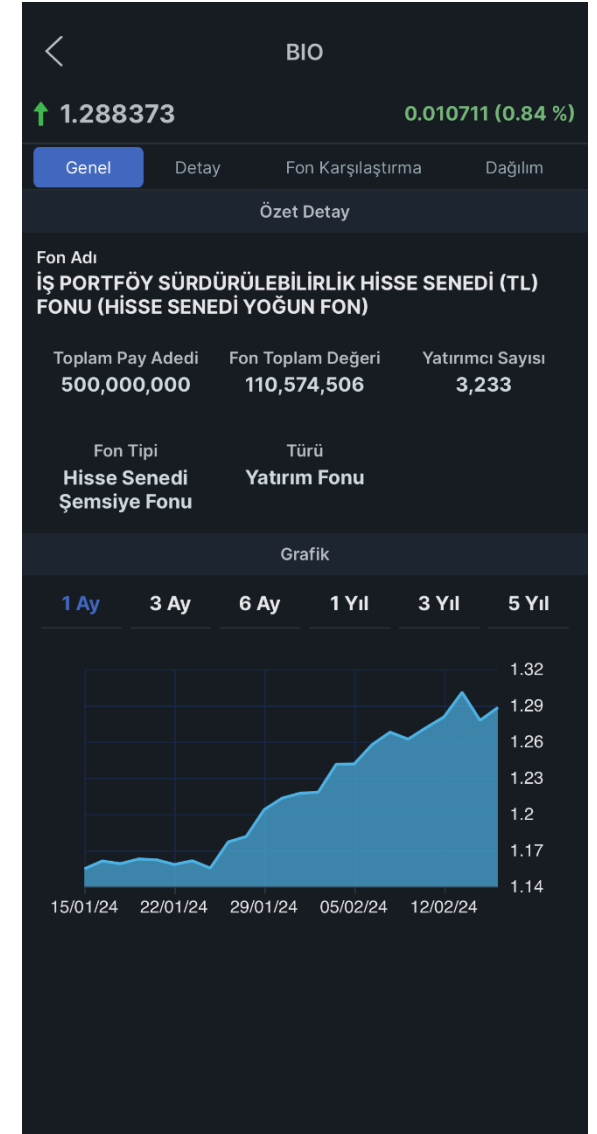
BIO

1.288373 0.010711 (0.84 %)

Genel | Detay | Fon Karşılaştırma | Dağılım

Özet Detay

Fon Adı
İŞ PORTFÖY SÜRDÜRÜLEBİLİRLİK HİSSE SENEDİ (TL) FONU (HİSSE SENEDİ YOĞUN FON)

Toplam Pay Adedi
500,000,000

Fon Toplam Değeri
110,574,506

Yatırımcı Sayısı
3,233

Fon Tipi
Hisse Senedi Şemsiye Fonu

Türü
Yatırım Fonu

Grafik

1 Ay | 3 Ay | 6 Ay | 1 Yıl | 3 Yıl | 5 Yıl

1.32
1.29
1.26
1.23
1.2
1.17
1.14

15/01/24 22/01/24 29/01/24 05/02/24 12/02/24